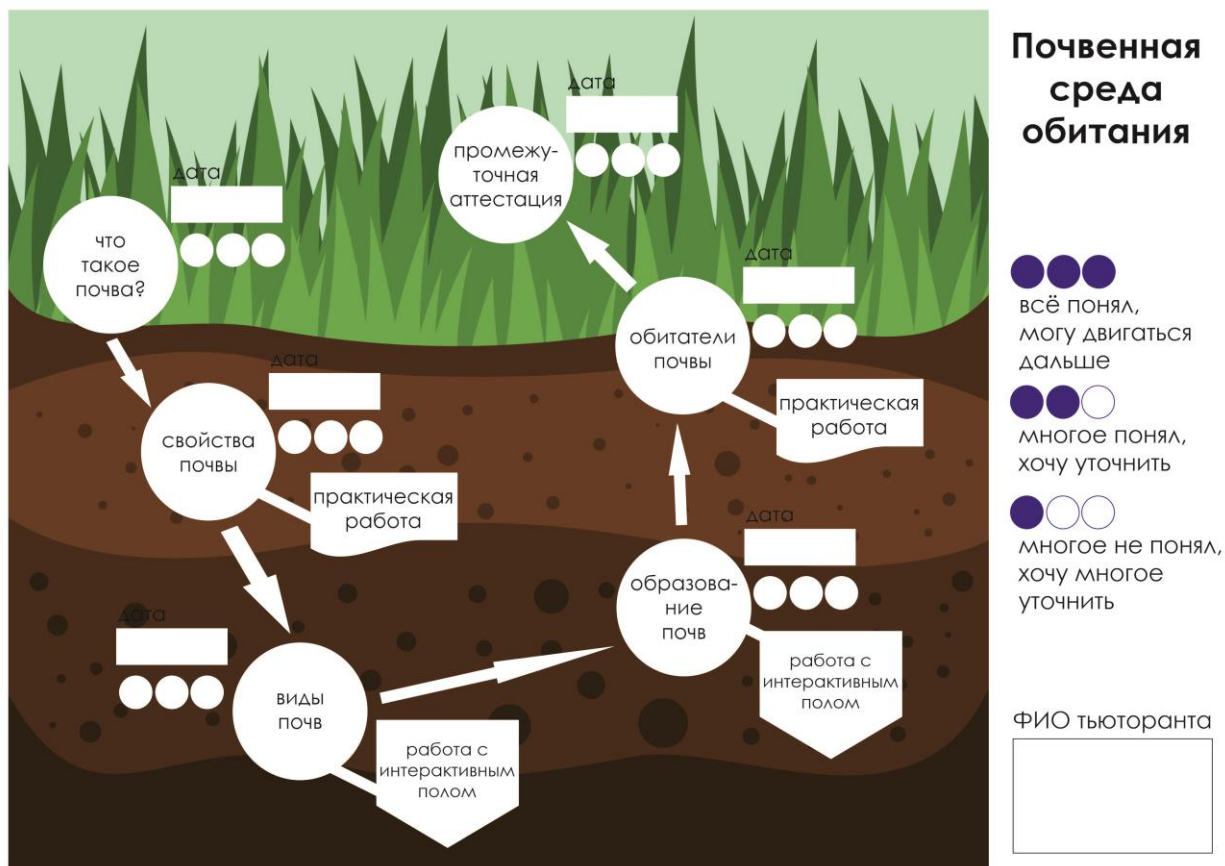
Почвенная среда обитания

дата
промежуточная аттестация

дата
что такое почва?

дата
обитатели почвы

практическая работа

дата
свойства почвы

практическая работа

дата
образование почв

работа с интерактивным полом

дата
виды почв

работа с интерактивным полом

всё понял, могу двигаться дальше

многое понял, хочу уточнить

многое не понял, хочу многое уточнить

ФИО тьюторанта